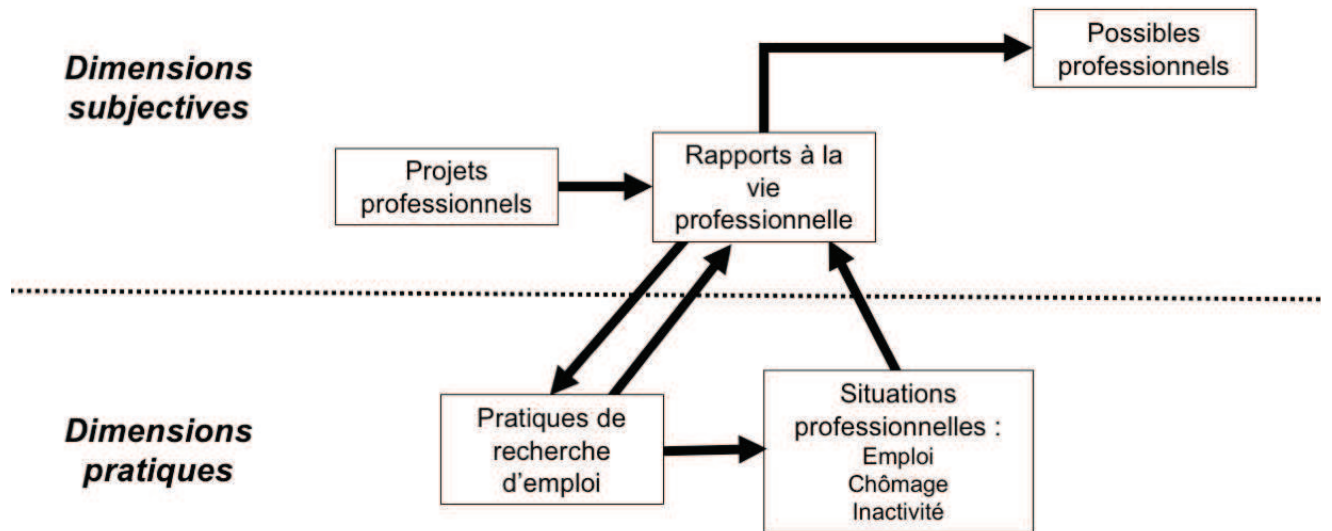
Dimensions subjectives

Possibles professionnels

Projets professionnels

Rapports à la vie professionnelle

Dimensions pratiques

Pratiques de recherche d'emploi

Situations professionnelles :
Emploi
Chômage
Inactivité